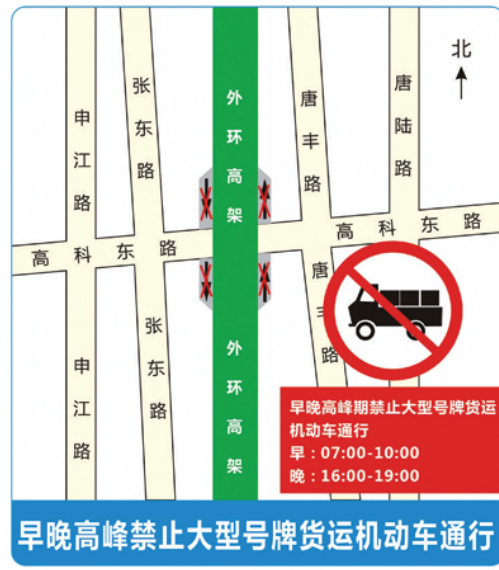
北

申江路

张东路

外环高架

唐丰路

唐陆路

高科东路

高科东路

唐丰路

申江路

张东路

外环高架

早晚高峰期禁止大型号牌货运机动车通行
早：07:00-10:00
晚：16:00-19:00

早晚高峰禁止大型号牌货运机动车通行